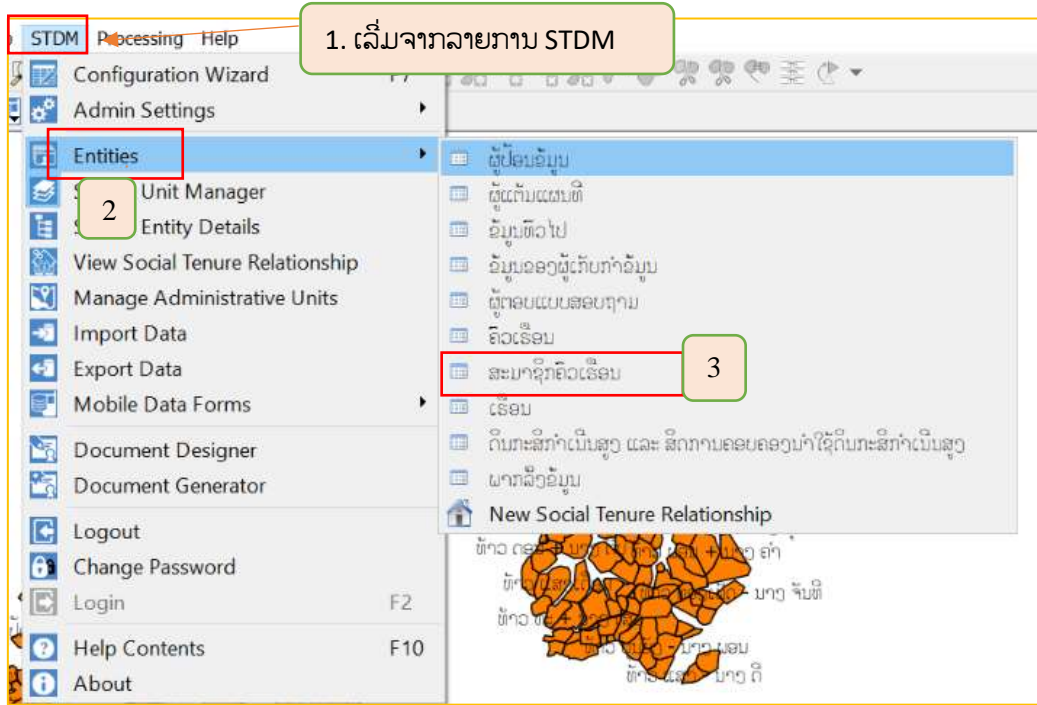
STDM Processing Help

1. ເລີ່ມຈາກລາຍການ STDM

Configuration Wizard F7
Admin Settings
Entities
Spatial Unit Manager
2
Social Entity Details
View Social Tenure Relationship
Manage Administrative Units
Import Data
Export Data
Mobile Data Forms
Document Designer
Document Generator
Logout
Change Password
Login F2
Help Contents F10
About

ຜູ້ປ້ອນຂໍ້ມູນ
ຜູ້ແຕ້ມແຜນທີ່
ຂໍ້ມູນທົ່ວໄປ
ຂໍ້ມູນຂອງຜູ້ເກັບກຳຂໍ້ມູນ
ຜູ້ຕອບແບບສອບຖາມ
ຄົວເຮືອນ
ສະມາຊິກຄົວເຮືອນ
3
ເຮືອນ
ດິນກະສິກຳເນີນສູງ ແລະ ສິດການຄອບຄອງນຳໃຊ້ດິນກະສິກຳເນີນສູງ
ພາກລົງຂໍ້ມູນ
New Social Tenure Relationship

ທ້າວ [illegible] ຄຳ
ນາງ ຈັນທີ
ທ້າວ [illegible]
ນາງ ມອນ
ທ້າວ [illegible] ນາງ ດີ